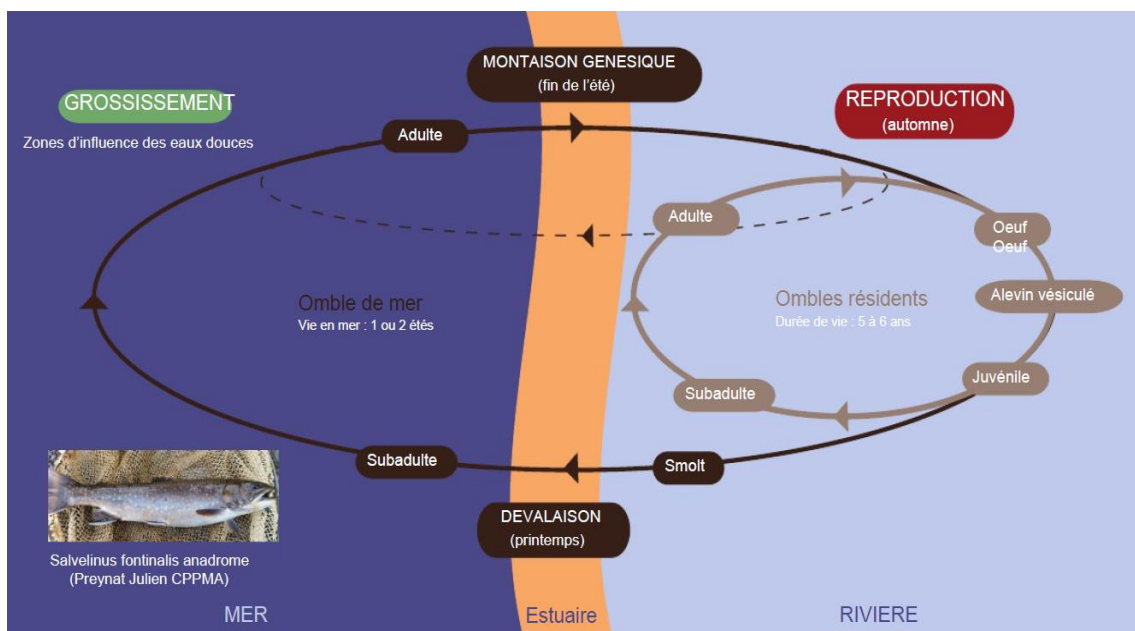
MONTAISON GENESIQUE
(fin de l'été)

GROSSISSEMENT
Zones d'influence des eaux douces

REPRODUCTION
(automne)

Adulte

Adulte

Oeuf
Oeuf

Omble de mer
Vie en mer : 1 ou 2 étés

Ombles résidents
Durée de vie : 5 à 6 ans

Alevin vésiculé

Juvénile

Subadulte

Subadulte

Smolt

DEVALAISON
(printemps)

Salvelinus fontinalis anadrome
(Preynat Julien CPPMA)

MER

Estuaire

RIVIERE